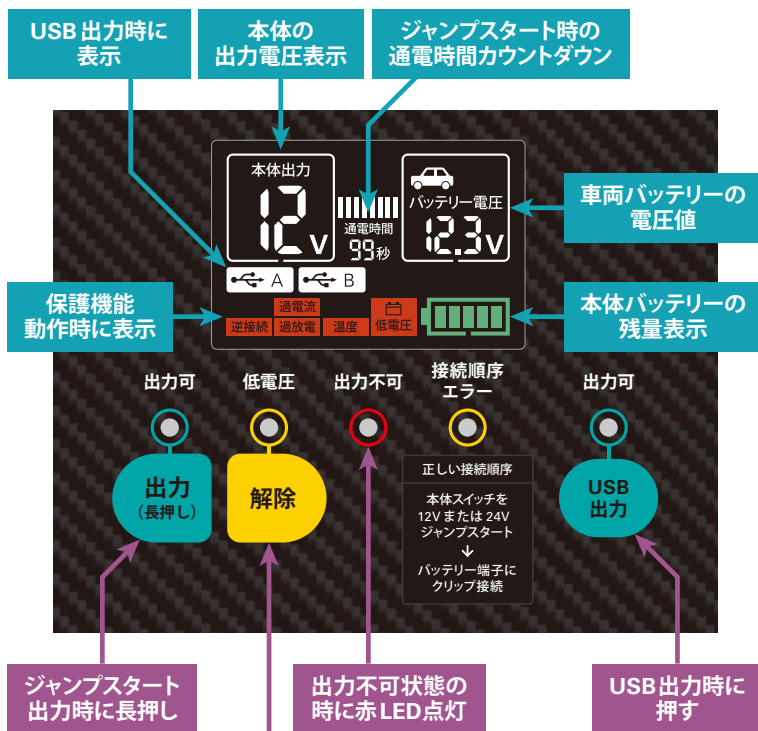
USB 出力時に表示

本体の出力電圧表示

ジャンプスタート時の通電時間カウントダウン

本体出力

12V

通電時間

99秒

バッテリー電圧

12.3V

車両バッテリーの電圧値

A

B

保護機能動作時に表示

過電流

逆接続

過放電

温度

低電圧

本体バッテリーの残量表示

出力可

低電圧

出力不可

接続順序エラー

出力可

出力
（長押し）

解除

正しい接続順序

本体スイッチを12V または 24V ジャンプスタート
↓
バッテリー端子にクリップ接続

USB
出力

ジャンプスタート出力時に長押し

出力不可状態の時に赤 LED点灯

USB出力時に押す